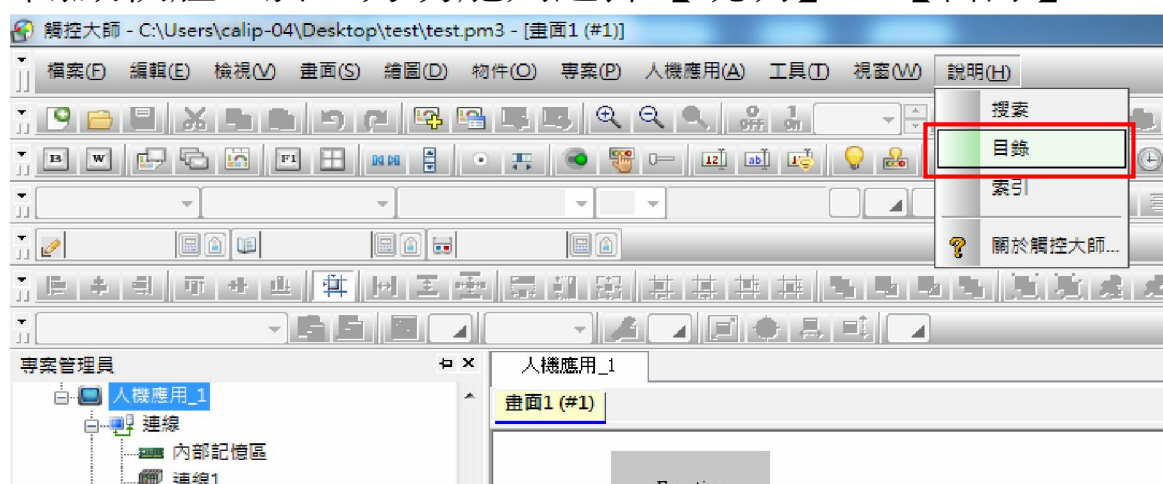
觸控大師 - C:\Users\calip-04\Desktop\test\test.pm3 - [畫面1 (#1)]

檔案(F) 編輯(E) 檢視(V) 畫面(S) 繪圖(D) 物件(O) 專案(P) 人機應用(A) 工具(T) 視窗(W) 說明(H)

搜索
目錄
索引
關於觸控大師...

B W F1

專案管理員

人機應用_1
連線
內部記憶區
連線1

人機應用_1
畫面1 (#1)